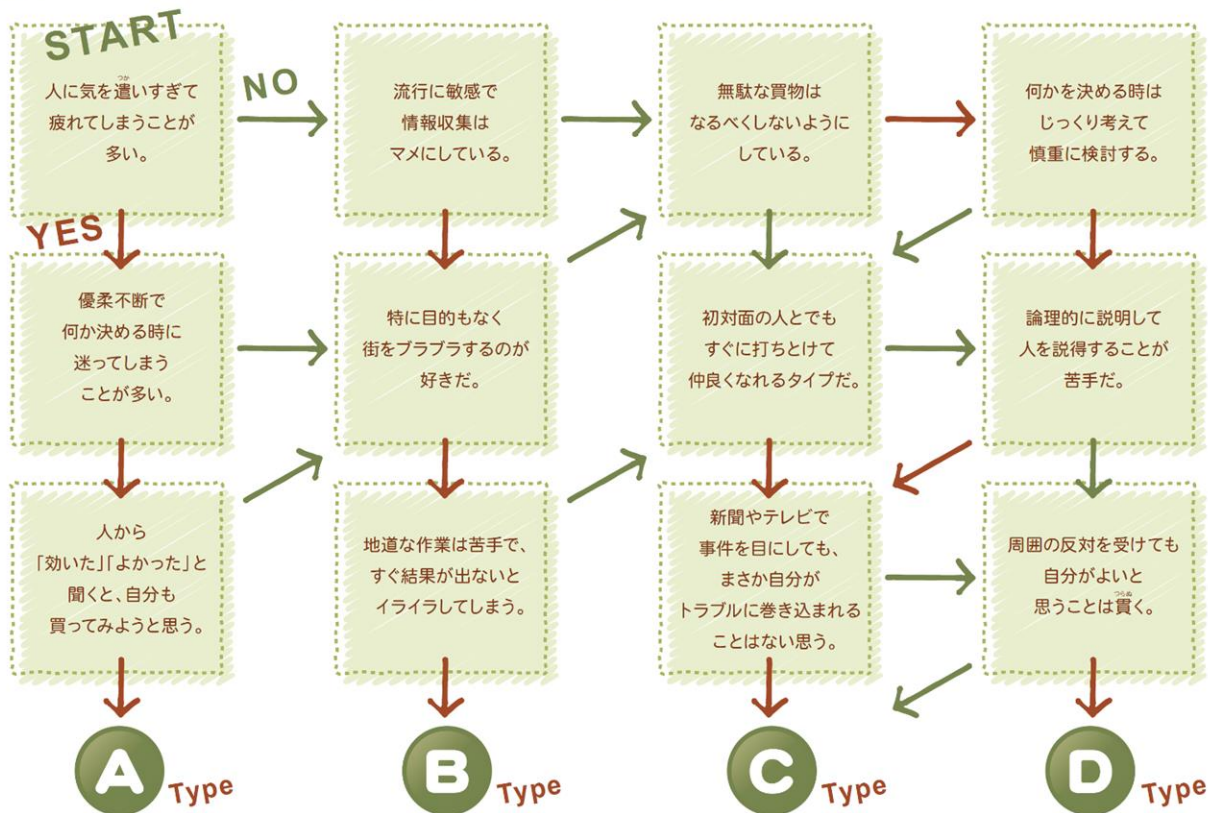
START

人に気を遣いすぎて疲れてしまうことが多い。

NO

YES

流行に敏感で情報収集はマメにしている。

無駄な買物はなるべくしないようにしている。

何かを決める時はじっくり考えて慎重に検討する。

優柔不断で何か決める時に迷ってしまうことが多い。

特に目的もなく街をブラブラするのが好きだ。

初対面の人とでもすぐに打ちとけて仲良くなれるタイプだ。

論理的に説明して人を説得することが苦手だ。

人から「効いた」「よかった」と聞くと、自分も買ってみようと思う。

地道な作業は苦手で、すぐ結果が出ないとイライラしてしまう。

新聞やテレビで事件を目にしても、まさか自分がトラブルに巻き込まれることはない思う。

周囲の反対を受けても自分がよいと思うことは貫く。

A Type

B Type

C Type

D Type